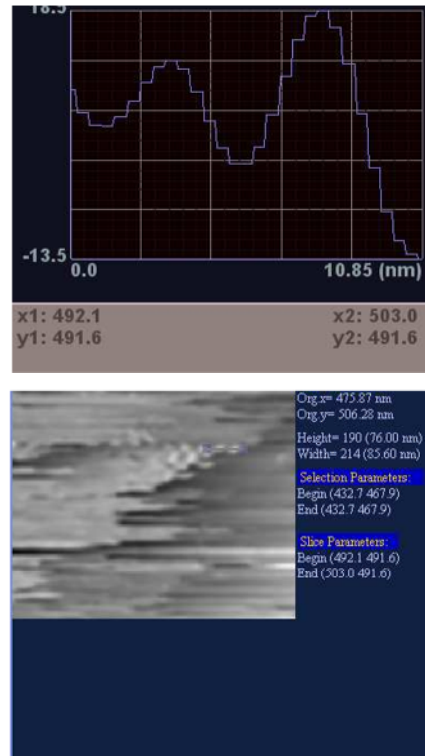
18.5

-13.5

0.0

10.85 (nm)

x1: 492.1
y1: 491.6

x2: 503.0
y2: 491.6

Org.x= 475.87 nm
Org.y= 506.28 nm

Height= 190 (76.00 nm)
Width= 214 (85.60 nm)

Selection Parameters:
Begin (432.7 467.9)
End (432.7 467.9)

Slice Parameters:
Begin (492.1 491.6)
End (503.0 491.6)